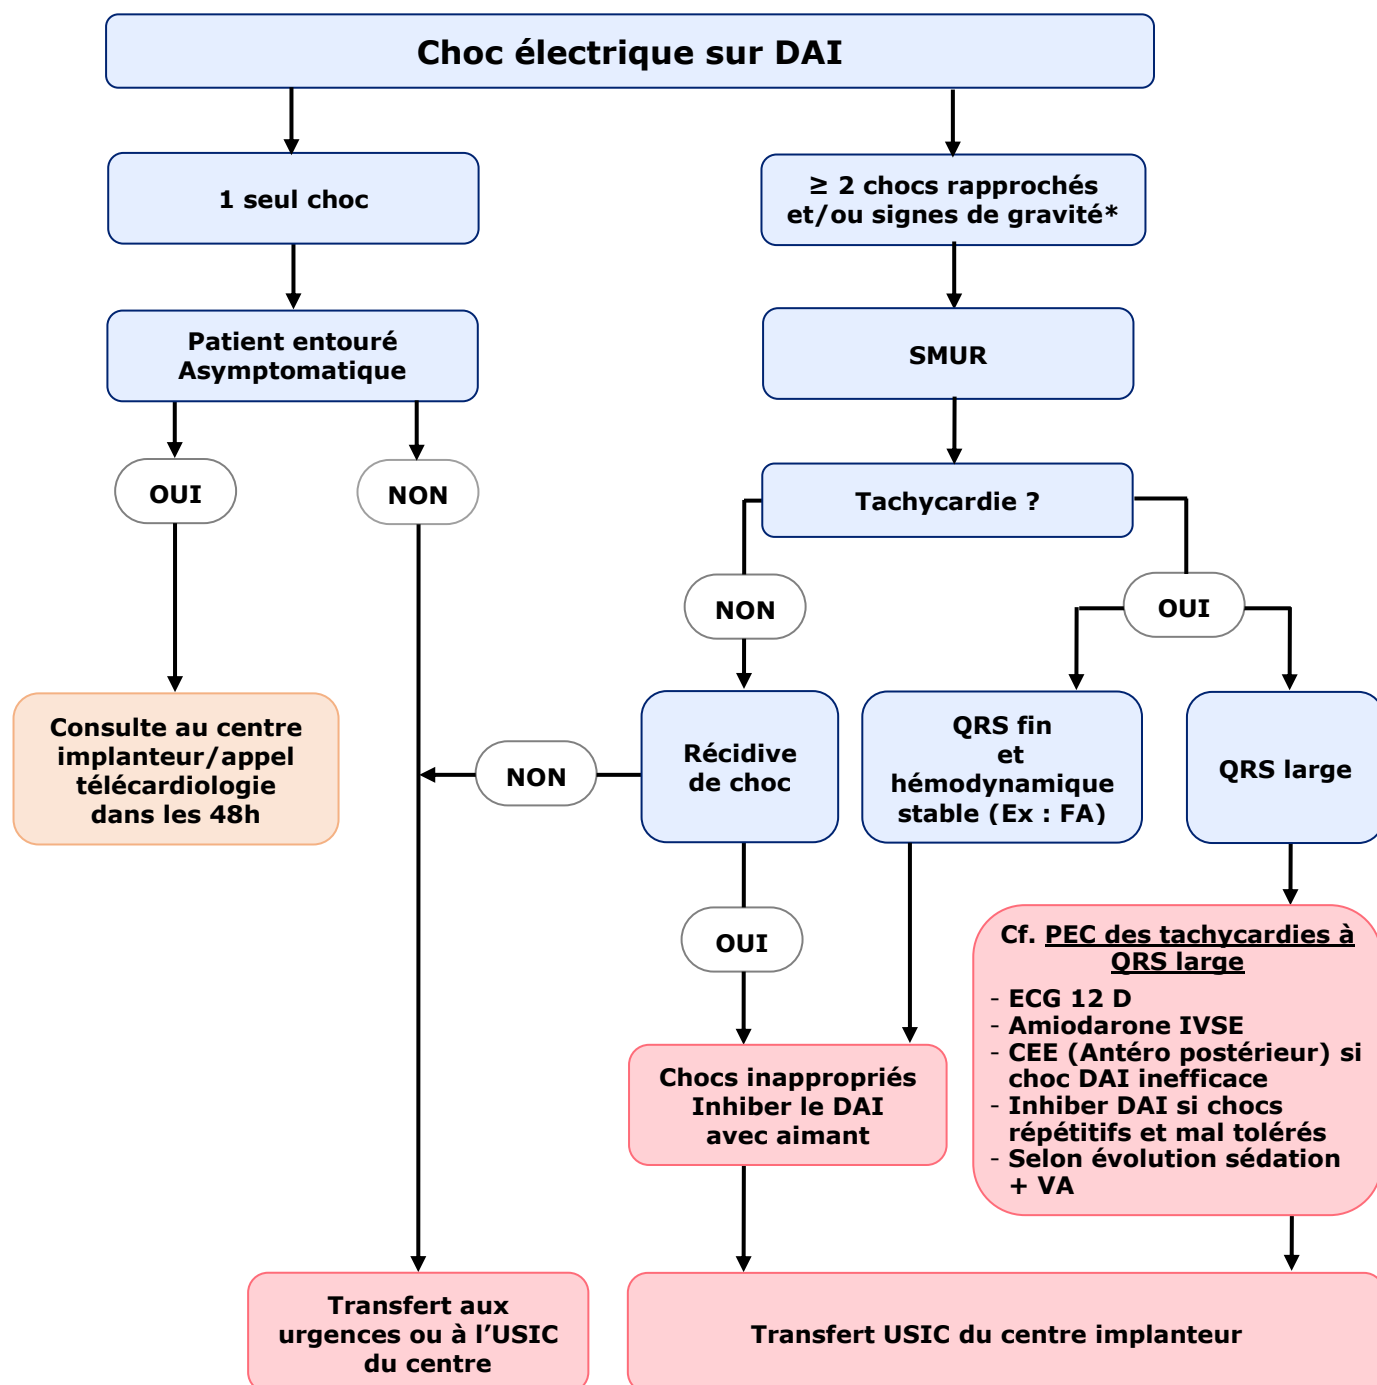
Choc électrique sur DAI

1 seul choc

Patient entouré Asymptomatique

OUI

NON

Consulte au centre implanteur/appel télécardiologie dans les 48h

$\geq$ 2 chocs rapprochés et/ou signes de gravité*

SMUR

Tachycardie ?

NON

OUI

Récidive de choc

NON

QRS fin et hémodynamique stable (Ex : FA)

QRS large

OUI

Chocs inappropriés Inhiber le DAI avec aimant

Cf. PEC des tachycardies à QRS large
- ECG 12 D
- Amiodarone IVSE
- CEE (Antéro postérieur) si choc DAI inefficace
- Inhiber DAI si chocs répétitifs et mal tolérés
- Selon évolution sédation + VA

Transfert aux urgences ou à l'USIC du centre

Transfert USIC du centre implanteur